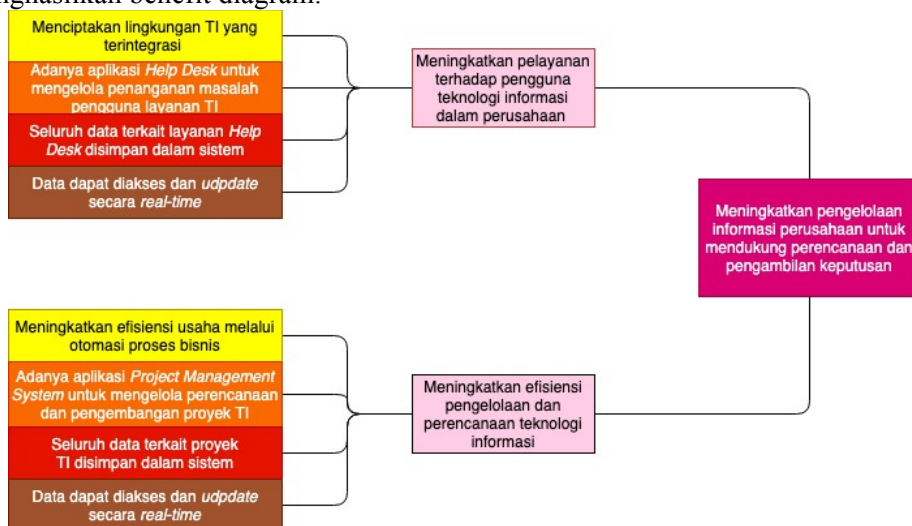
nghasilkan benefit diagram.

Menciptakan lingkungan TI yang terintegrasi

Adanya aplikasi *Help Desk* untuk mengelola penanganan masalah pengguna layanan TI

Seluruh data terkait layanan *Help Desk* disimpan dalam sistem

Data dapat diakses dan *udpdate* secara *real-time*

Meningkatkan pelayanan terhadap pengguna teknologi informasi dalam perusahaan

Meningkatkan pengelolaan informasi perusahaan untuk mendukung perencanaan dan pengambilan keputusan

Meningkatkan efisiensi usaha melalui otomasi proses bisnis

Adanya aplikasi *Project Management System* untuk mengelola perencanaan dan pengembangan proyek TI

Seluruh data terkait proyek TI disimpan dalam sistem

Data dapat diakses dan *udpdate* secara *real-time*

Meningkatkan efisiensi pengelolaan dan perencanaan teknologi informasi